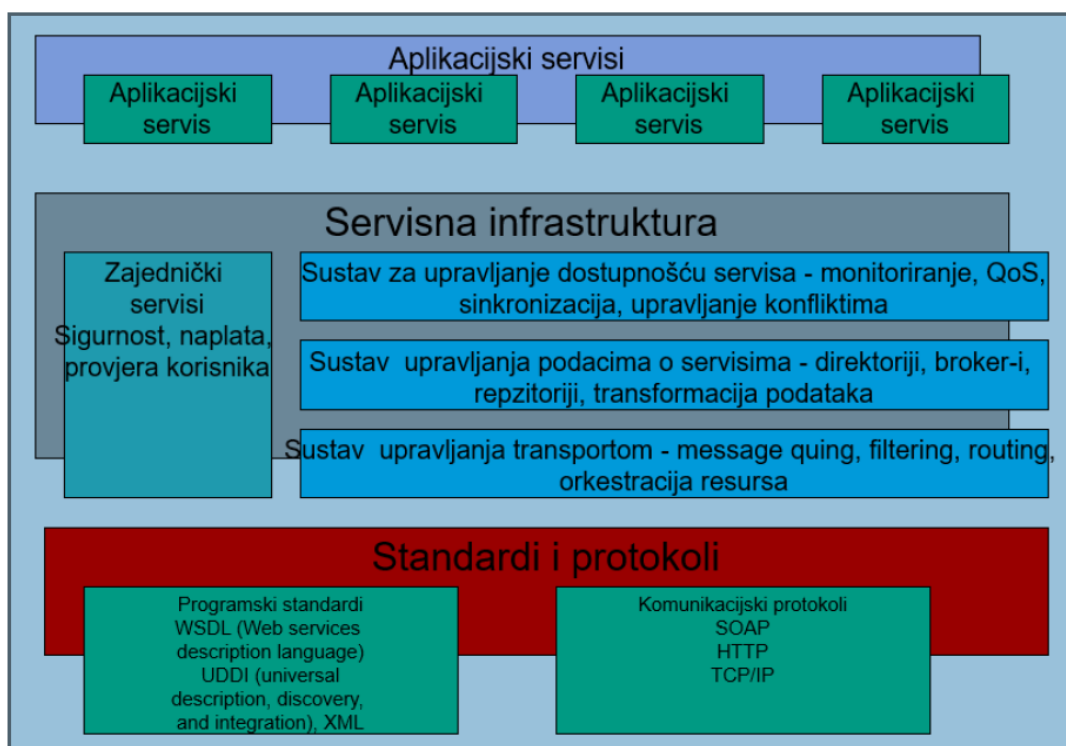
Aplikacijski servisi

Aplikacijski servis

Aplikacijski servis

Aplikacijski servis

Aplikacijski servis

Servisna infrastruktura

Zajednički servisi Sigurnost, naplata, provjera korisnika

Sustav za upravljanje dostupnošću servisa - monitoriranje, QoS, sinkronizacija, upravljanje konfliktima

Sustav upravljanja podacima o servisima - direktoriji, broker-i, repzitoriji, transformacija podataka

Sustav upravljanja transportom - message quing, filtering, routing, orkestracija resursa

Standardi i protokoli

Programski standardi
WSDL (Web services description language)
UDDI (universal description, discovery, and integration), XML

Komunikacijski protokoli
SOAP
HTTP
TCP/IP